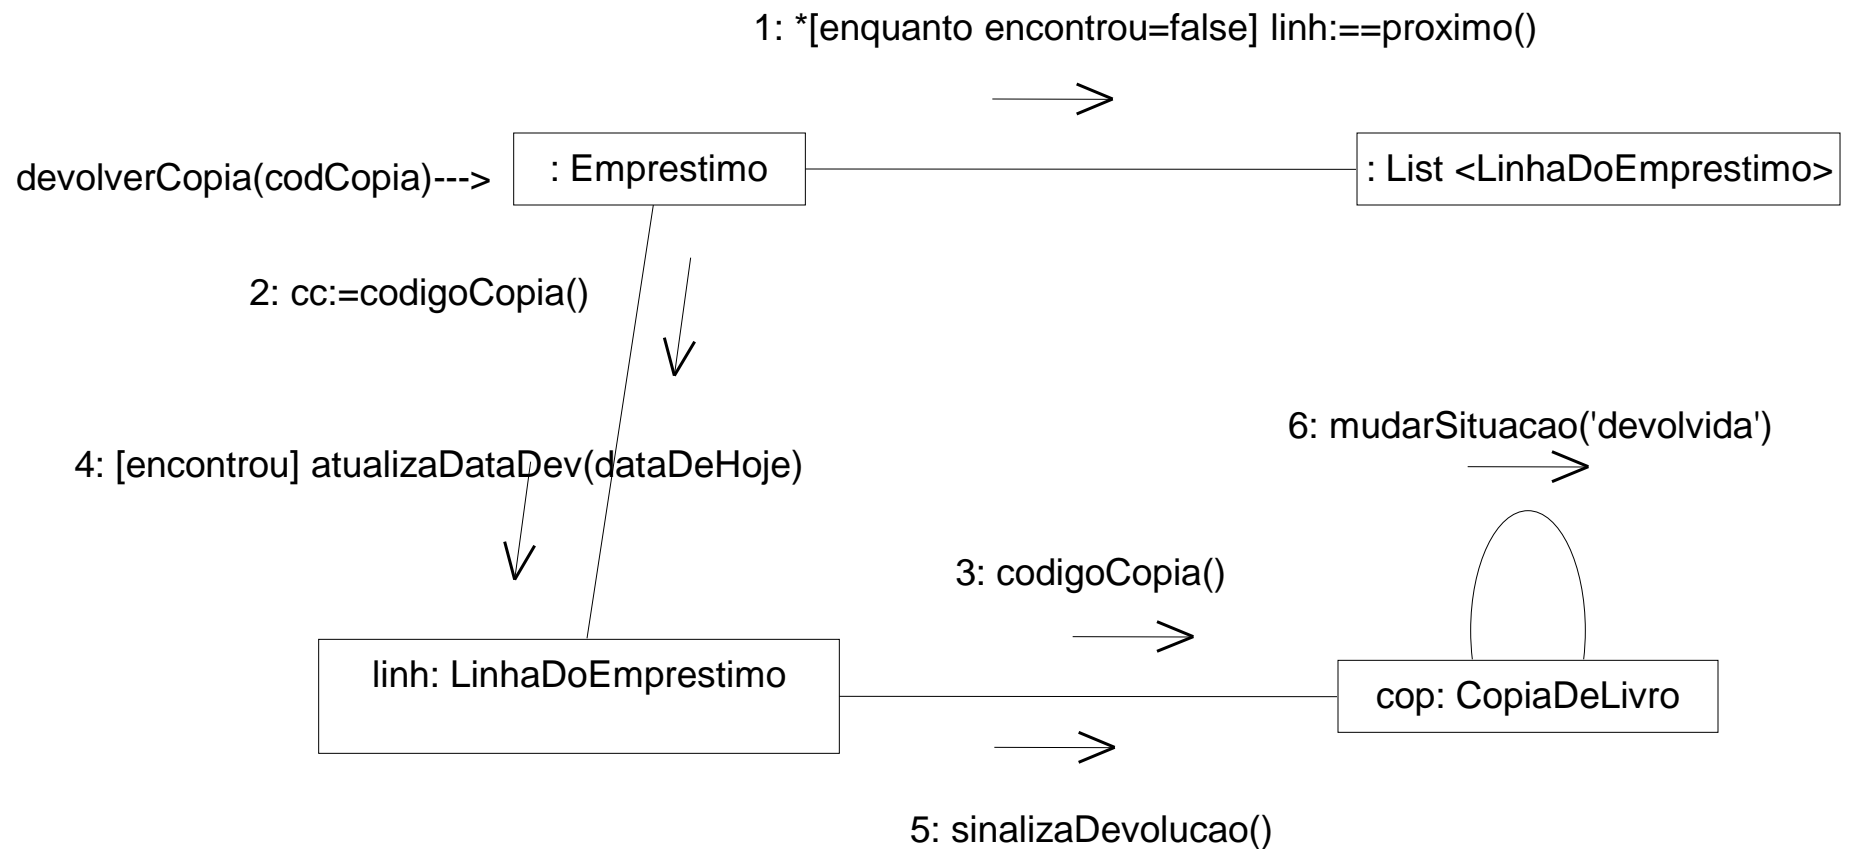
1: *[enquanto encontrou=false] linh:==proximo()

devolverCopia(codCopia)--->

: Emprestimo

: List <LinhaDoEmprestimo>

2: cc:=codigoCopia()

6: mudarSituacao('devolvida')

4: [encontrou] atualizaDataDev(dataDeHoje)

3: codigoCopia()

linh: LinhaDoEmprestimo

cop: CopiaDeLivro

5: sinalizaDevolucao()